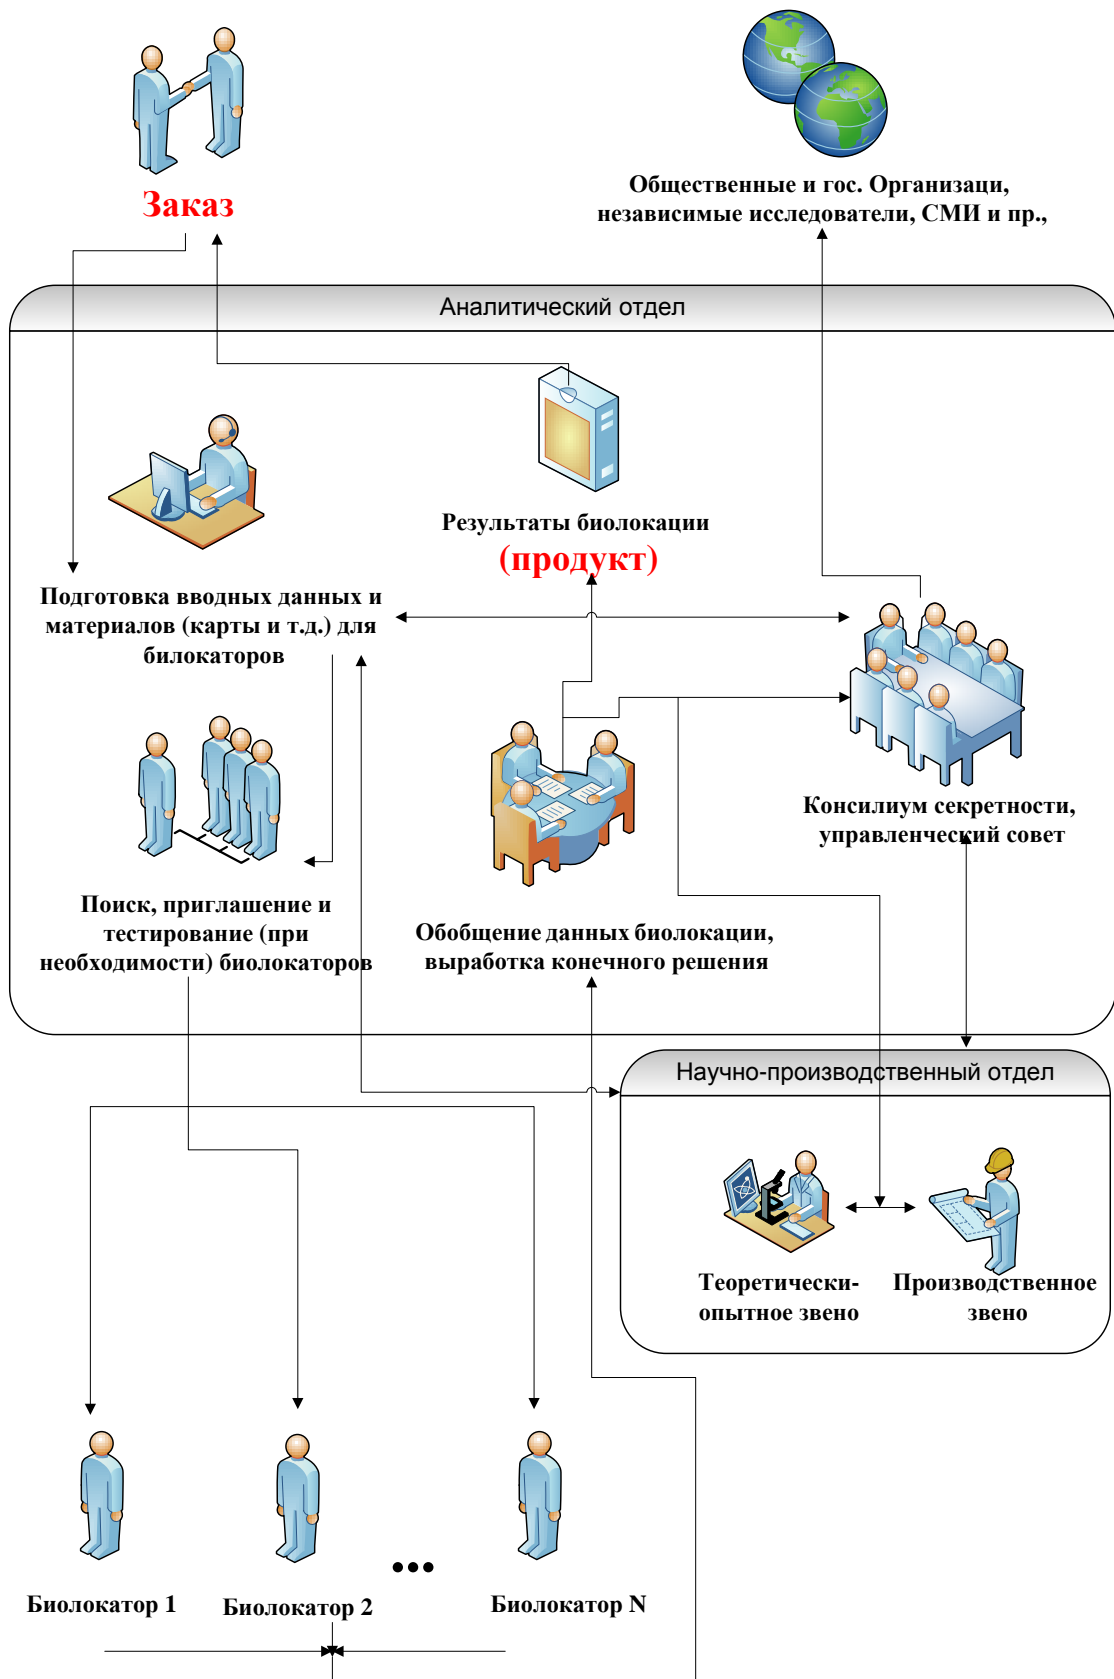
Заказ

Общественные и гос. Организаци, независимые исследователи, СМИ и пр.,

Аналитический отдел

Результаты биолокации (продукт)

Подготовка вводных данных и материалов (карты и т.д.) для билокаторов

Консилиум секретности, управленческий совет

Поиск, приглашение и тестирование (при необходимости) биолокаторов

Обобщение данных биолокации, выработка конечного решения

Научно-производственный отдел

Теоретически-опытное звено

Производственное звено

•••

Биолокатор 1

Биолокатор 2

Биолокатор N